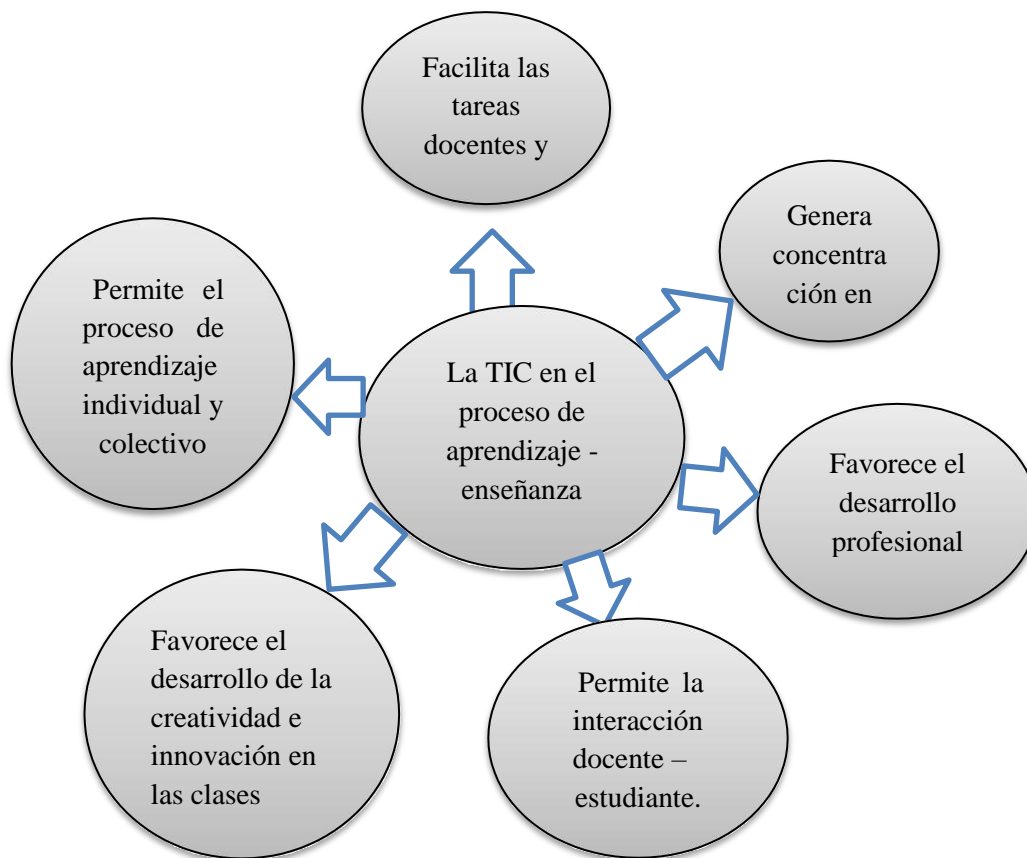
Facilita las tareas docentes y

Genera concentración en

Permite el proceso de aprendizaje individual y colectivo

La TIC en el proceso de aprendizaje - enseñanza

Favorece el desarrollo profesional

Favorece el desarrollo de la creatividad e innovación en las clases

Permite la interacción docente – estudiante.